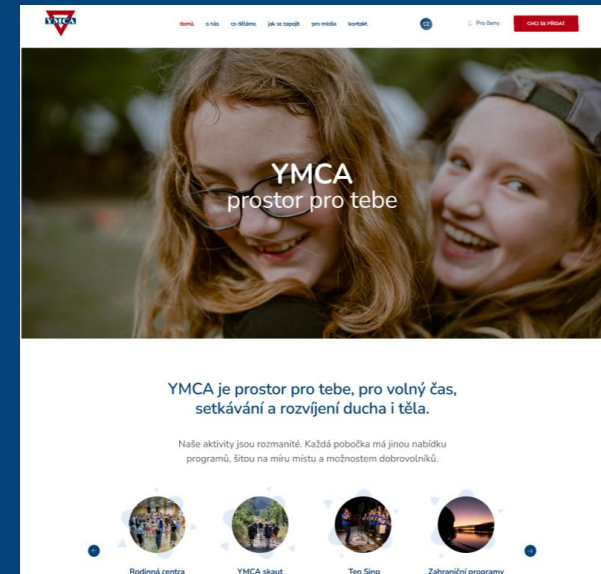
YMCA

domů o nás co děláme jak se zapojit pro média kontakt

CZ

Pro členy

CHCI SE PŘIDAT

YMCA
prostor pro tebe

YMCA je prostor pro tebe, pro volný čas, setkávání a rozvíjení ducha i těla.

Naše aktivity jsou rozmanité. Každá pobočka má jinou nabídku programů, šitou na míru místu a možnostem dobrovolníků.

Rodinná centra

YMCA skaut

Ten Sing

Zahraniční programy